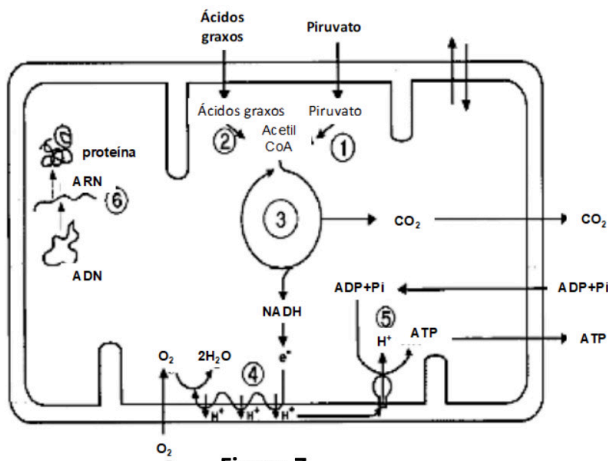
Ácidos graxos

Piruvato

Ácidos graxos

Piruvato

Acetil CoA

2

1

proteína

ARN

6

ADN

3

$CO_2$

$CO_2$

NADH

ADP+Pi

ADP+Pi

5

$e^-$

$H^+$

ATP

ATP

$O_2$

$2H_2O$

4

$H^+$

$H^+$

$H^+$

$O_2$

Figura 7